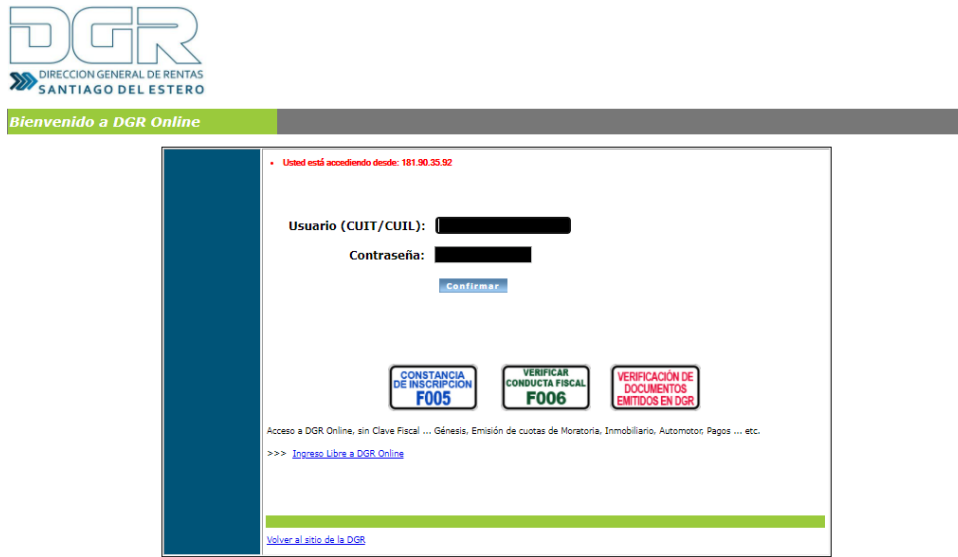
DGR
DIRECCION GENERAL DE RENTAS
SANTIAGO DEL ESTERO

Bienvenido a DGR Online

• Usted está accediendo desde: 181.90.35.92

Usuario (CUIT/CUIL):

Contraseña:

Confirmar

CONSTANCIA DE INSCRIPCION F005

VERIFICAR CONDUCTA FISCAL F006

VERIFICACIÓN DE DOCUMENTOS EMITIDOS EN DGR

Acceso a DGR Online, sin Clave Fiscal ... Génesis, Emisión de cuotas de Moratoria, Inmobiliario, Automotor, Pagos ... etc.

>>> Ingreso Libre a DGR Online

Volver al sitio de la DGR